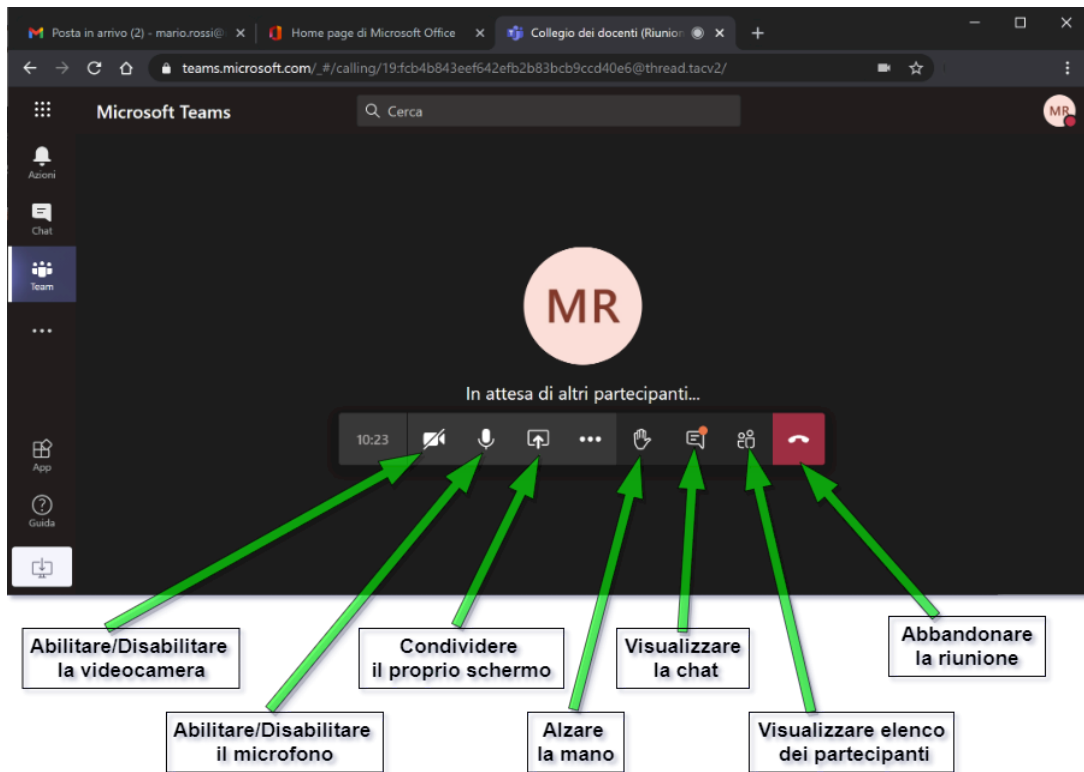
Posta in arrivo (2) - mario.rossi@ ×
Home page di Microsoft Office ×
Collegio dei docenti (Riunion ×
+

teams.microsoft.com/_#/calling/19:fcb4b843eef642efb2b83bcb9ccd40e6@thread.tacv2/

Microsoft Teams
Cerca
MR

Azioni
Chat
Team
...
App
Guida

MR

In attesa di altri partecipanti...

10:23

Abilitare/Disabilitare la videocamera

Abilitare/Disabilitare il microfono

Condividere il proprio schermo

Alzare la mano

Visualizzare la chat

Visualizzare elenco dei partecipanti

Abbandonare la riunione